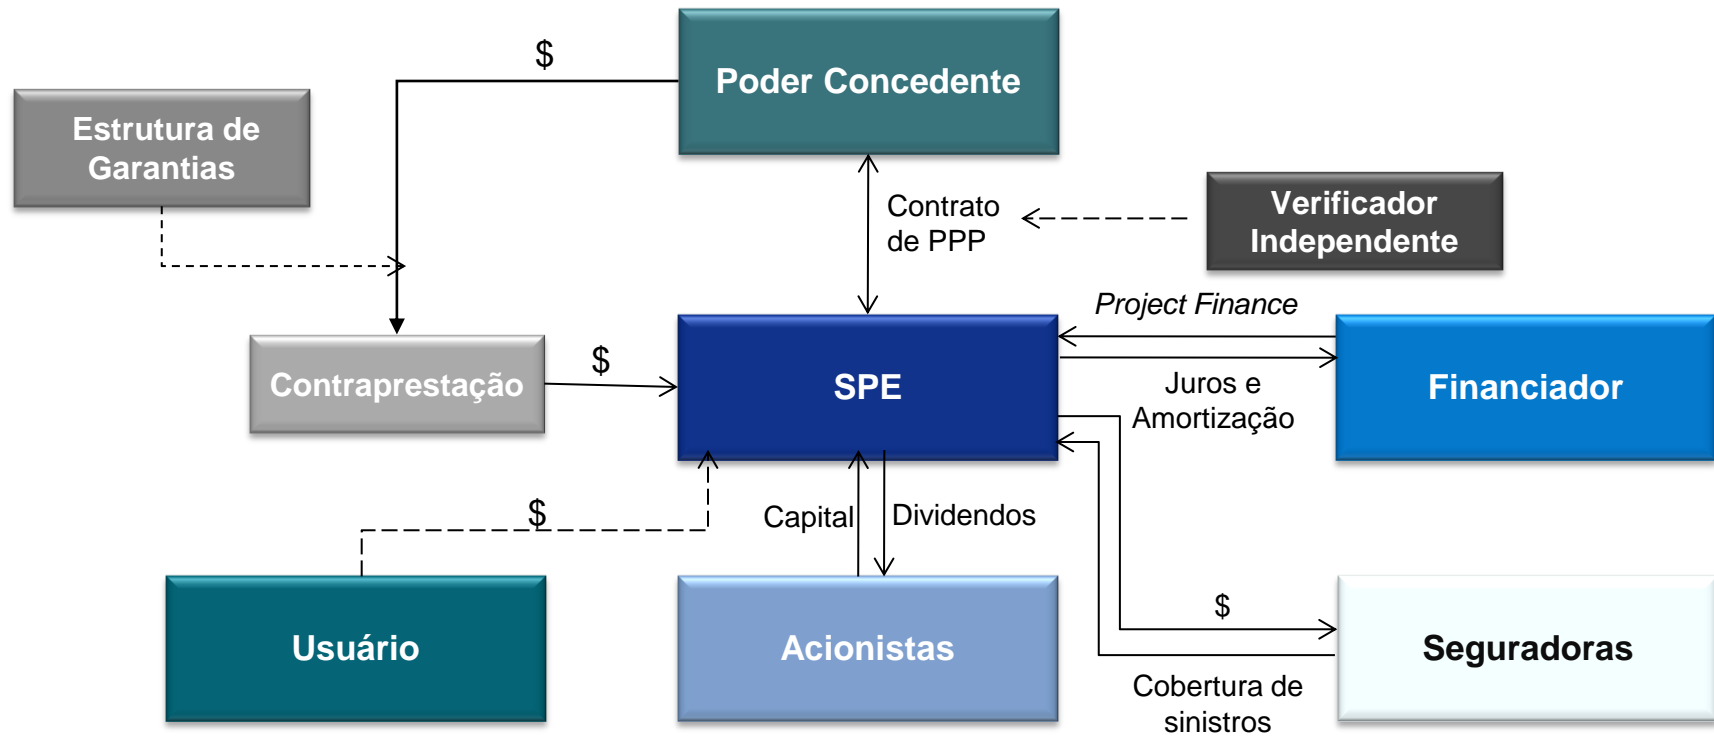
$

Poder Concedente

Estrutura de Garantias

Contrato de PPP

Verificador Independente

Project Finance

Contraprestação

$

SPE

Financiador

Juros e Amortização

$

Capital

Dividendos

$

Usuário

Acionistas

Seguradoras

Cobertura de sinistros